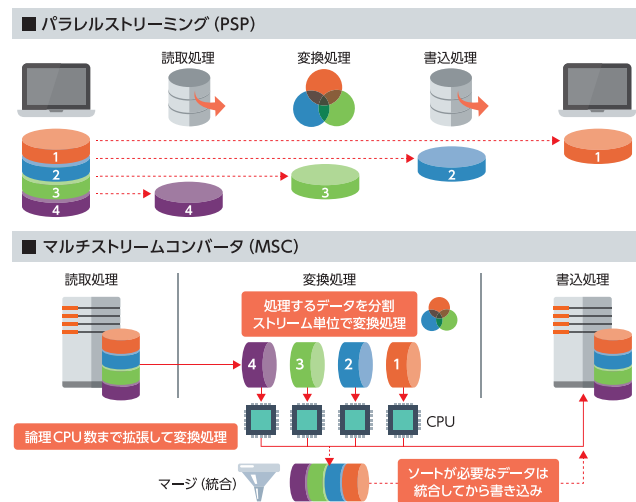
■ パラレルストリーミング（PSP）

読取処理

変換処理

書込処理

1
2
3
4

4

3

2

1

■ マルチストリームコンバータ（MSC）

読取処理

変換処理

書込処理

処理するデータを分割
ストリーム単位で変換処理

4
3
2
1

CPU

論理CPU数まで拡張して変換処理

マージ（統合）

ソートが必要なデータは
統合してから書き込み